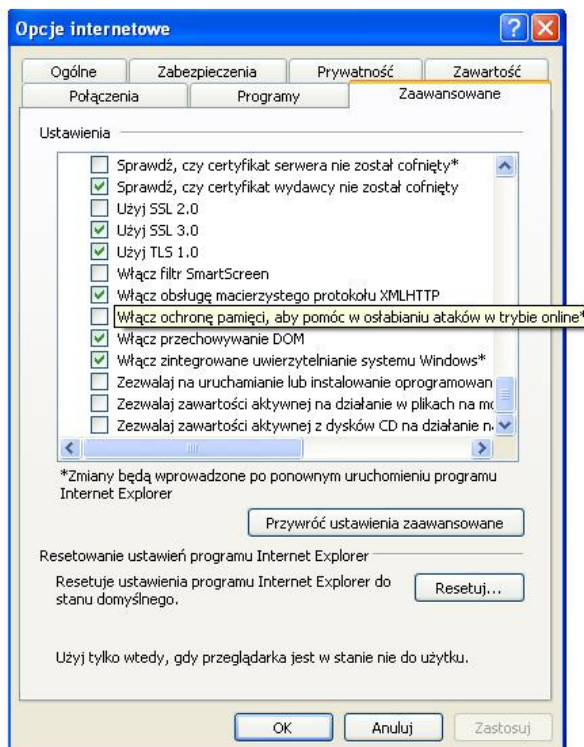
Opcje internetowe

Ogólne | Zabezpieczenia | Prywatność | Zawartość
Połączenia | Programy | Zaawansowane

Ustawienia

Sprawdź, czy certyfikat serwera nie został cofnięty*
Sprawdź, czy certyfikat wydawcy nie został cofnięty
Użyj SSL 2.0
Użyj SSL 3.0
Użyj TLS 1.0
Włącz filtr SmartScreen
Włącz obsługę macierzystego protokołu XMLHTTP
Włącz ochronę pamięci, aby pomóc w osłabianiu ataków w trybie online*
Włącz przechowywanie DOM
Włącz zintegrowane uwierzytelnianie systemu Windows*
Zezwalaj na uruchamianie lub instalowanie oprogramowan
Zezwalaj zawartości aktywnej na działanie w plikach na mo
Zezwalaj zawartości aktywnej z dysków CD na działanie n

*Zmiany będą wprowadzone po ponownym uruchomieniu programu Internet Explorer

Przywróć ustawienia zaawansowane

Resetowanie ustawień programu Internet Explorer

Resetuje ustawienia programu Internet Explorer do stanu domyślnego.

Resetuj...

Użyj tylko wtedy, gdy przeglądarka jest w stanie nie do użytku.

OK | Anuluj | Zastosuj